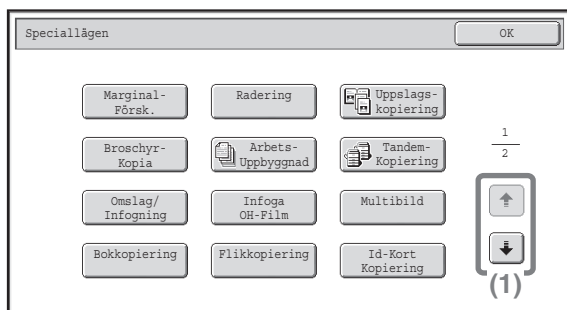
Speciallägen

OK

Marginal-Försk.

Radering

Uppslags-kopiering

Broschyr-Kopia

Arbets-Uppbyggnad

Tandem-Kopiering

Omslag/Infogning

Infoga OH-Film

Multibild

Bokkopiering

Flikkopiering

Id-Kort Kopiering

$\frac{1}{2}$

(1)